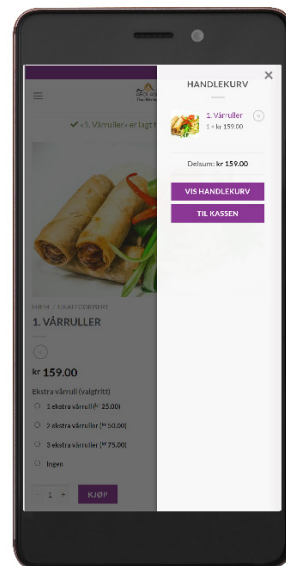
HANDLEKURV
×
1. Vårruller
1 × kr 159.00
Delsum: kr 159.00
VIS HANDLEKURV
TIL KASSEN

✔ "1. Vårruller" er lagt ti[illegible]
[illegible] | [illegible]
1. VÅRRULLER
kr 159.00
Ekstra vårrull (valgfritt)
1 ekstra vårrull (kr 25.00)
2 ekstra vårruller (kr 50.00)
3 ekstra vårruller (kr 75.00)
Ingen
- 1 +
KJØP